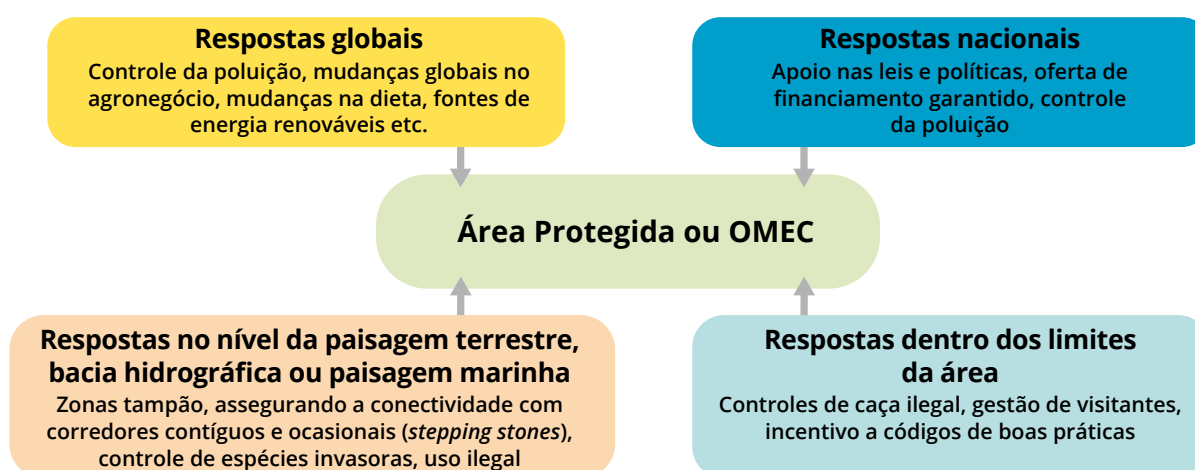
Respostas globais
Controle da poluição, mudanças globais no agronegócio, mudanças na dieta, fontes de energia renováveis etc.

Respostas nacionais
Apoio nas leis e políticas, oferta de financiamento garantido, controle da poluição

Área Protegida ou OMEC

Respostas no nível da paisagem terrestre, bacia hidrográfica ou paisagem marinha
Zonas tampão, assegurando a conectividade com corredores contíguos e ocasionais (*stepping stones*), controle de espécies invasoras, uso ilegal

Respostas dentro dos limites da área
Controles de caça ilegal, gestão de visitantes, incentivo a códigos de boas práticas